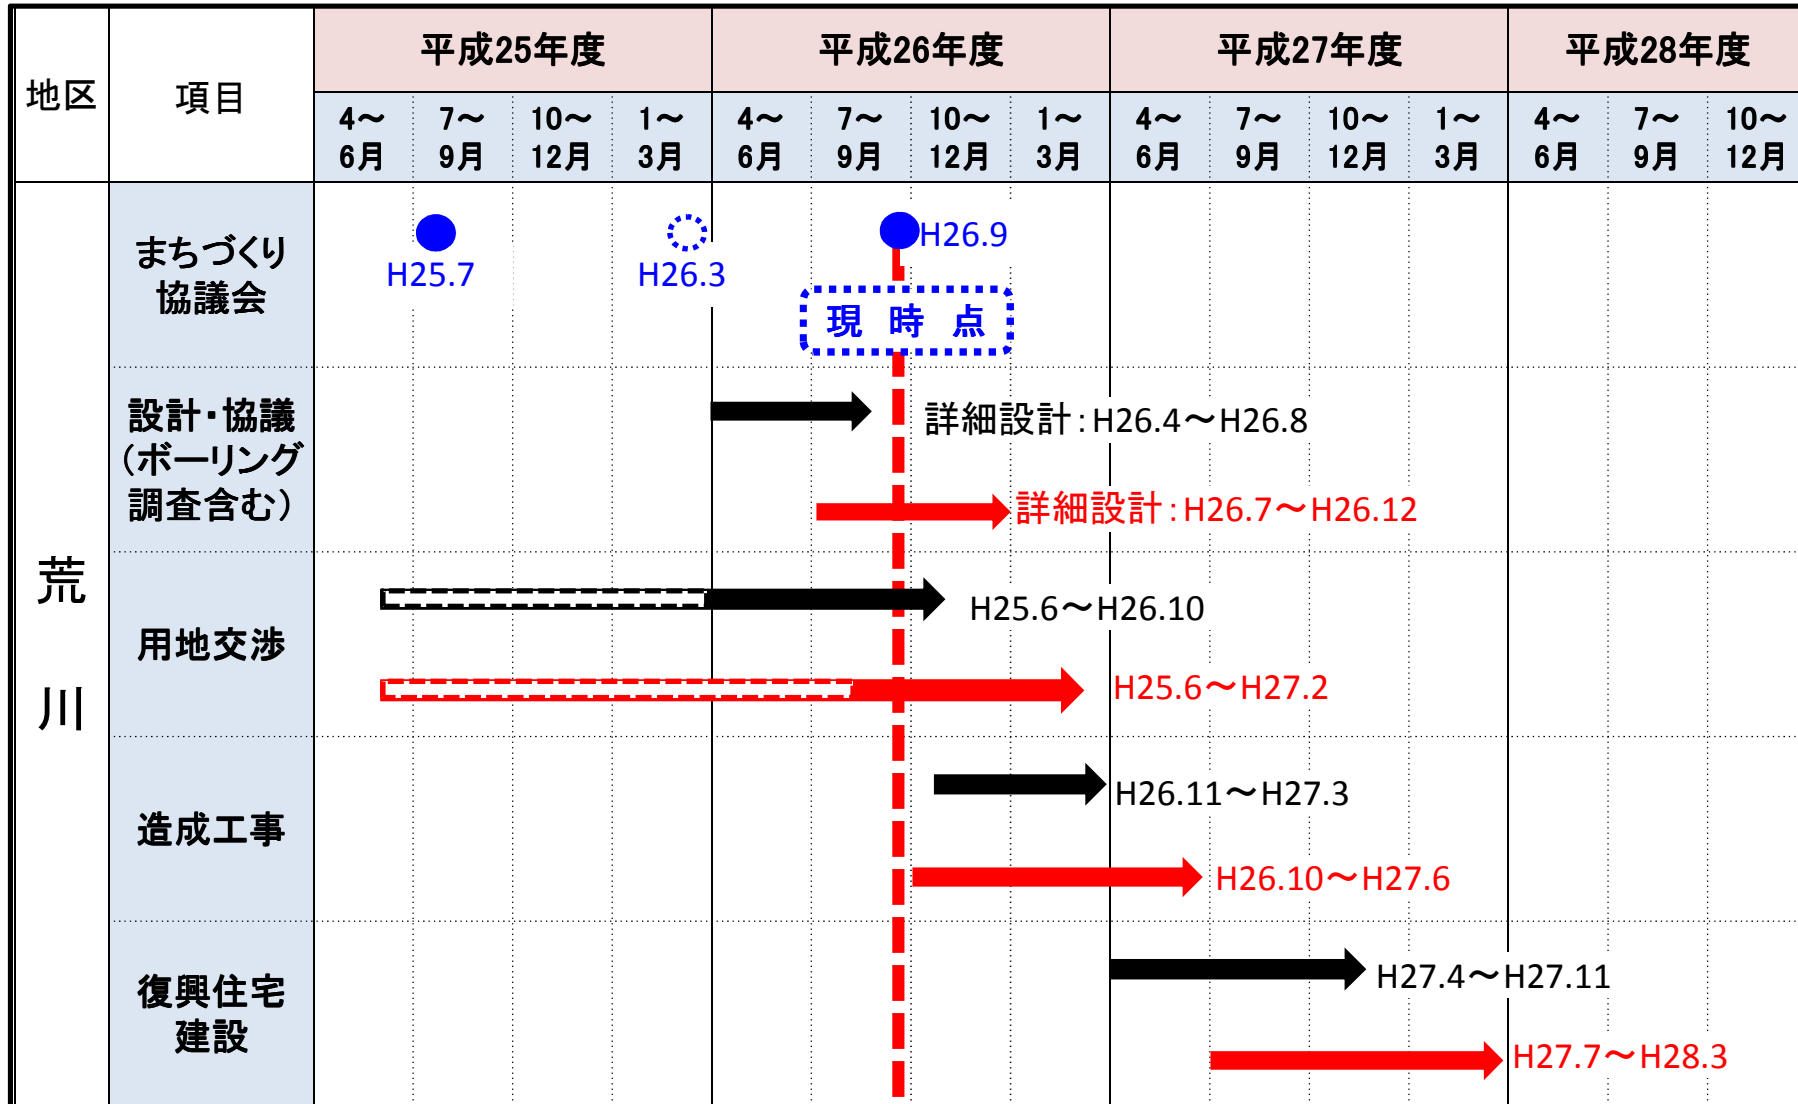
| 地区 | 項目 | 平成25年度 | | | | 平成26年度 | | | | 平成27年度 | | | | 平成28年度 | | |
|---|---|---|---|---|---|---|---|---|---|---|---|---|---|---|---|---|
| | | 4～6月 | 7～9月 | 10～12月 | 1～3月 | 4～6月 | 7～9月 | 10～12月 | 1～3月 | 4～6月 | 7～9月 | 10～12月 | 1～3月 | 4～6月 | 7～9月 | 10～12月 |
| 荒川 | まちづくり協議会 | | | | | | | | | | | | | | | |
| | 設計・協議(ボーリング調査含む) | | | | | | | | | | | | | | | |
| | 用地交渉 | | | | | | | | | | | | | | | |
| | 造成工事 | | | | | | | | | | | | | | | |
| | 復興住宅建設 | | | | | | | | | | | | | | | |

H25.7
H26.3
H26.9
現 時 点
詳細設計：H26.4～H26.8
詳細設計：H26.7～H26.12
H25.6～H26.10
H25.6～H27.2
H26.11～H27.3
H26.10～H27.6
H27.4～H27.11
H27.7～H28.3